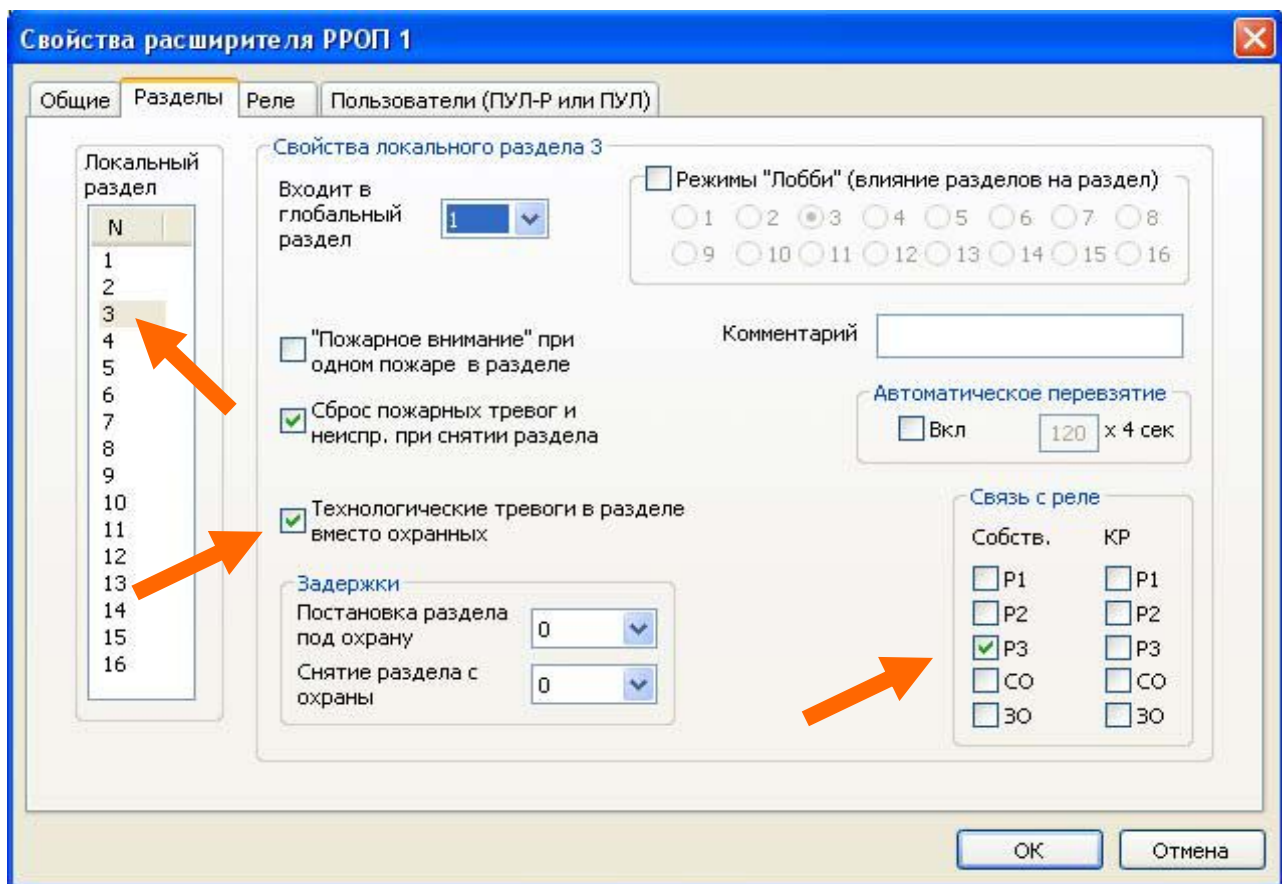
Свойства расширителя РРОП 1

Общие | Разделы | Реле | Пользователи (ПУЛ-Р или ПУЛ)

Локальный раздел

| N |
|---|
| 1 |
| 2 |
| 3 |
| 4 |
| 5 |
| 6 |
| 7 |
| 8 |
| 9 |
| 10 |
| 11 |
| 12 |
| 13 |
| 14 |
| 15 |
| 16 |

Свойства локального раздела 3

Входит в глобальный раздел 1

Режимы "Лобби" (влияние разделов на раздел)

1 2 3 4 5 6 7 8
9 10 11 12 13 14 15 16

"Пожарное внимание" при одном пожаре в разделе

Комментарий

Сброс пожарных тревог и неиспр. при снятии раздела

Автоматическое перевзятие
Вкл 120 x 4 сек

Технологические тревоги в разделе вместо охранных

Связь с реле
Собств. КР
Р1 Р1
Р2 Р2
Р3 Р3
СО СО
ЗО ЗО

Задержки
Постановка раздела под охрану 0
Снятие раздела с охраны 0

ОК Отмена